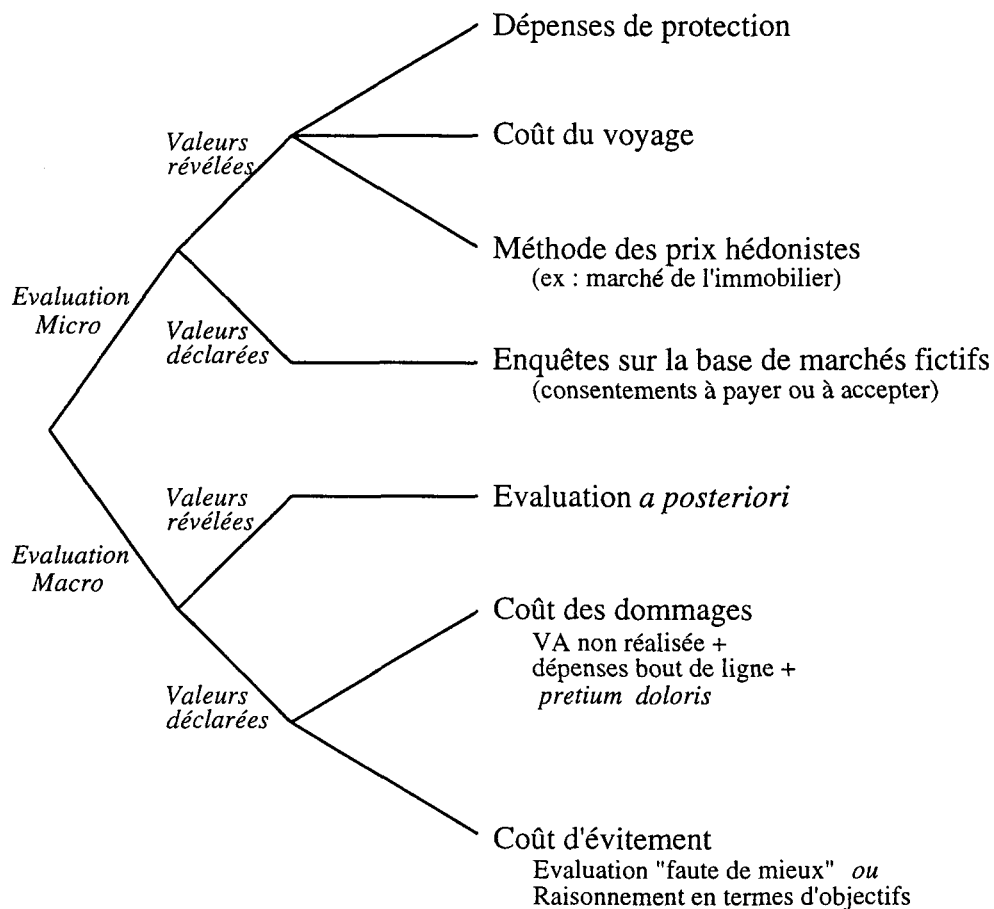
Evaluation Micro

Valeurs révélées

Dépenses de protection

Coût du voyage

Méthode des prix hédonistes
(ex : marché de l'immobilier)

Valeurs déclarées

Enquêtes sur la base de marchés fictifs
(consentements à payer ou à accepter)

Evaluation Macro

Valeurs révélées

Evaluation *a posteriori*

Valeurs déclarées

Coût des dommages
VA non réalisée +
dépenses bout de ligne +
*pretium doloris*

Coût d'évitement
Evaluation "faute de mieux" *ou*
Raisonnement en termes d'objectifs